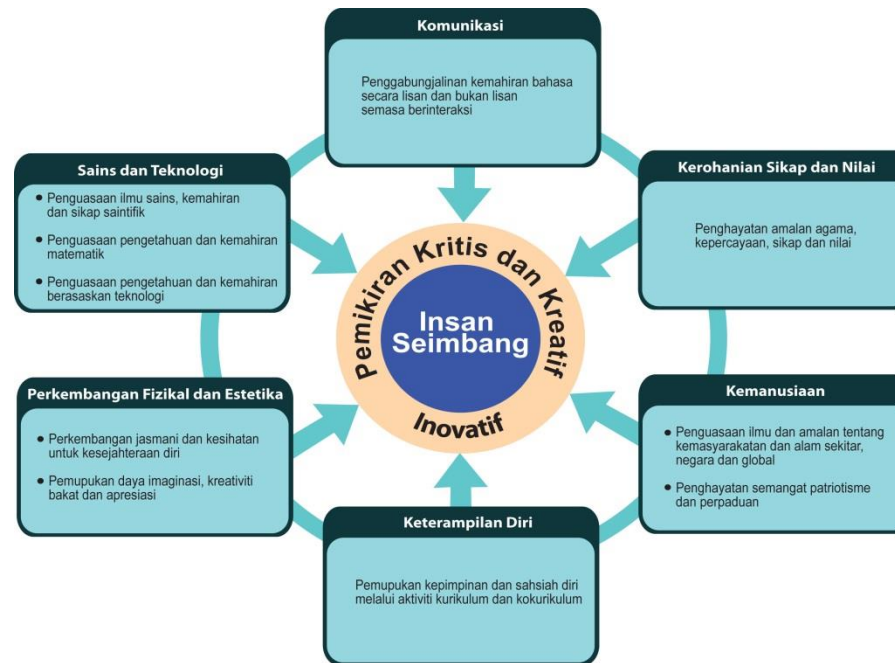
Komunikasi

Penggabungjalinan kemahiran bahasa secara lisan dan bukan lisan semasa berinteraksi

Sains dan Teknologi

• Penguasaan ilmu sains, kemahiran dan sikap saintifik

• Penguasaan pengetahuan dan kemahiran matematik

• Penguasaan pengetahuan dan kemahiran berasaskan teknologi

Kerohanian Sikap dan Nilai

Penghayatan amalan agama, kepercayaan, sikap dan nilai

Pemikiran Kritis dan Kreatif

Insan Seimbang

Inovatif

Perkembangan Fizikal dan Estetika

• Perkembangan jasmani dan kesihatan untuk kesejahteraan diri

• Pemupukan daya imaginasi, kreativiti bakat dan apresiasi

Kemanusiaan

• Penguasaan ilmu dan amalan tentang kemasyarakatan dan alam sekitar, negara dan global

• Penghayatan semangat patriotisme dan perpaduan

Keterampilan Diri

Pemupukan kepimpinan dan sahsiah diri melalui aktiviti kurikulum dan kokurikulum